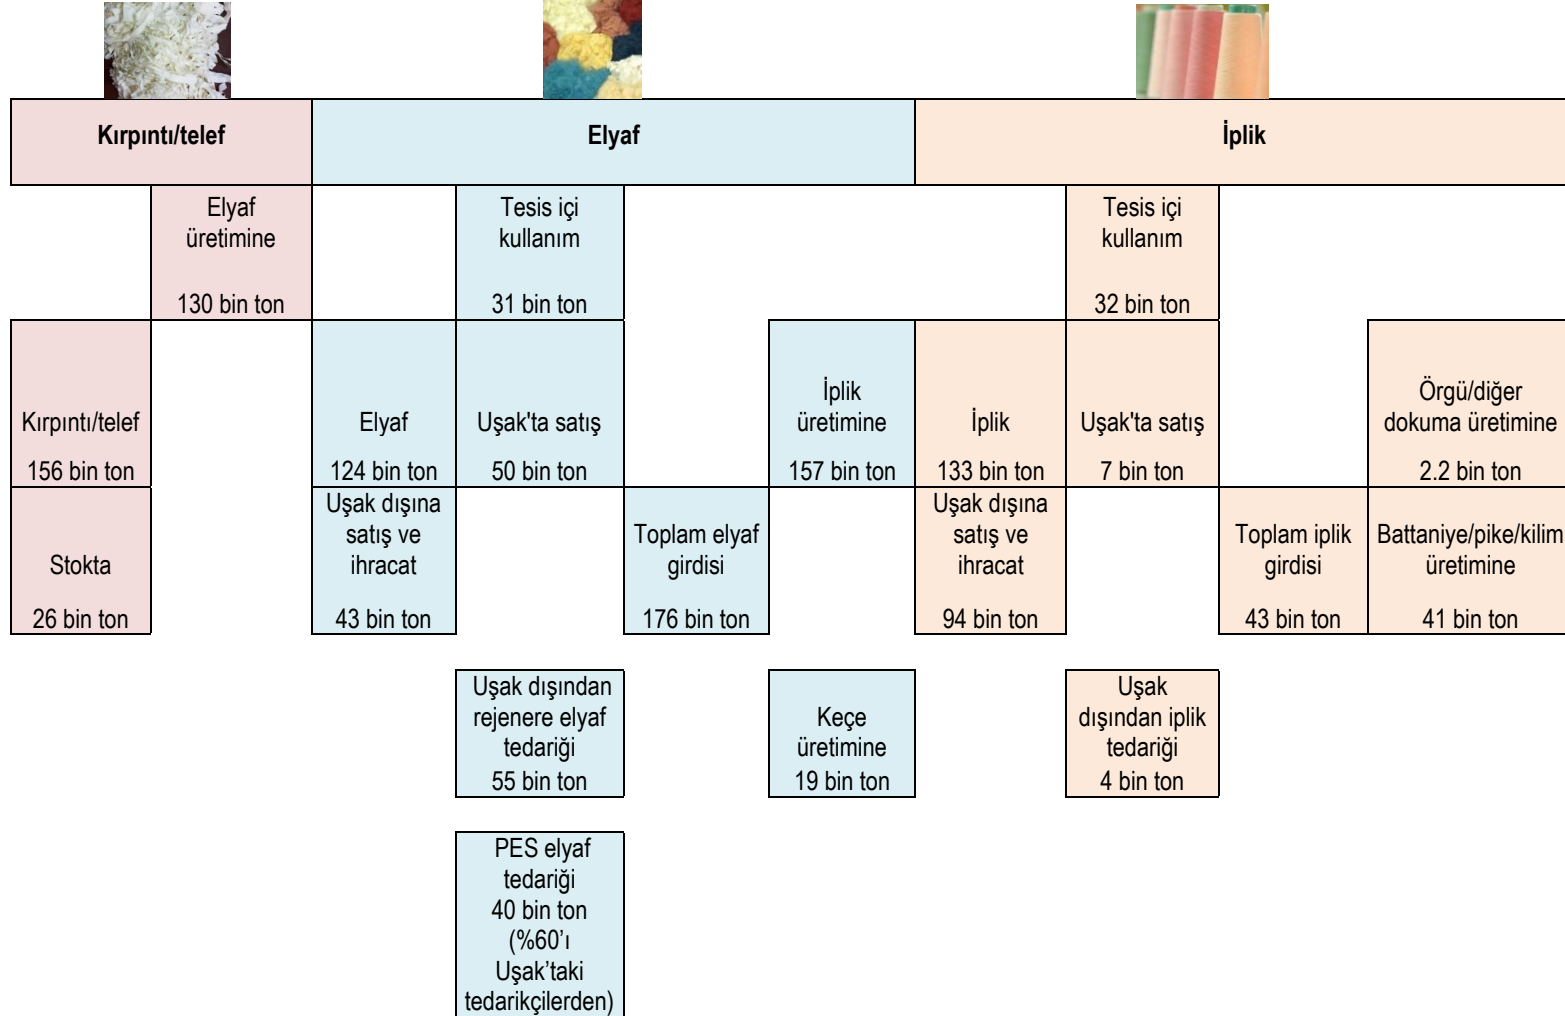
Kırpıntı/telef

Elyaf

İplik

Elyaf üretimine
130 bin ton

Tesis içi kullanım
31 bin ton

Tesis içi kullanım
32 bin ton

Kırpıntı/telef
156 bin ton

Elyaf
124 bin ton

Uşak'ta satış
50 bin ton

İplik üretimine
157 bin ton

İplik
133 bin ton

Uşak'ta satış
7 bin ton

Örgü/diğer dokuma üretimine
2.2 bin ton

Stokta
26 bin ton

Uşak dışına satış ve ihracat
43 bin ton

Toplam elyaf girdisi
176 bin ton

Uşak dışına satış ve ihracat
94 bin ton

Toplam iplik girdisi
43 bin ton

Battaniye/pike/kilim üretimine
41 bin ton

Uşak dışından rejenere elyaf tedariği
55 bin ton

Keçe üretimine
19 bin ton

Uşak dışından iplik tedariği
4 bin ton

PES elyaf tedariği
40 bin ton
(%60'ı Uşak'taki tedarikçilerden)